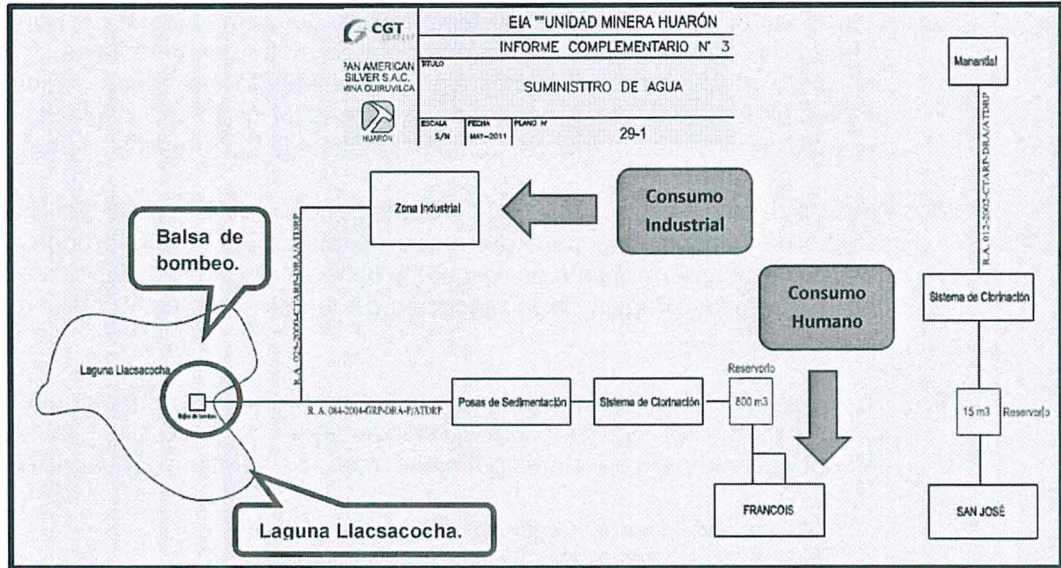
CGT

PAN AMERICAN SILVER S.A.C. MINA QUIRUVILCA

HUARÓN

EIA ""UNIDAD MINERA HUARÓN

INFORME COMPLEMENTARIO N° 3

TITULO

SUMINISTTRO DE AGUA

| ESCALA | FECHA | PLANO N° |
|---|---|---|
| S/N | MAY-2011 | 29-1 |

Manantial

R.A. 012-2002-CTARP-DRA/ATDRP

Zona Industrial

Consumo Industrial

Balsa de bombeo.

R.A. 024-2000-CTARP-DRA/ATDRP

Consumo Humano

Sistema de Clorinación

Laguna Llacsacocha

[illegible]

R.A. 084-2004-GRP-DRA-P/ATDRP

Posas de Sedimentación

Sistema de Clorinación

Reservorio

800 m3

15 m3

Reservorio

FRANCOIS

SAN JOSÉ

Laguna Llacsacocha.